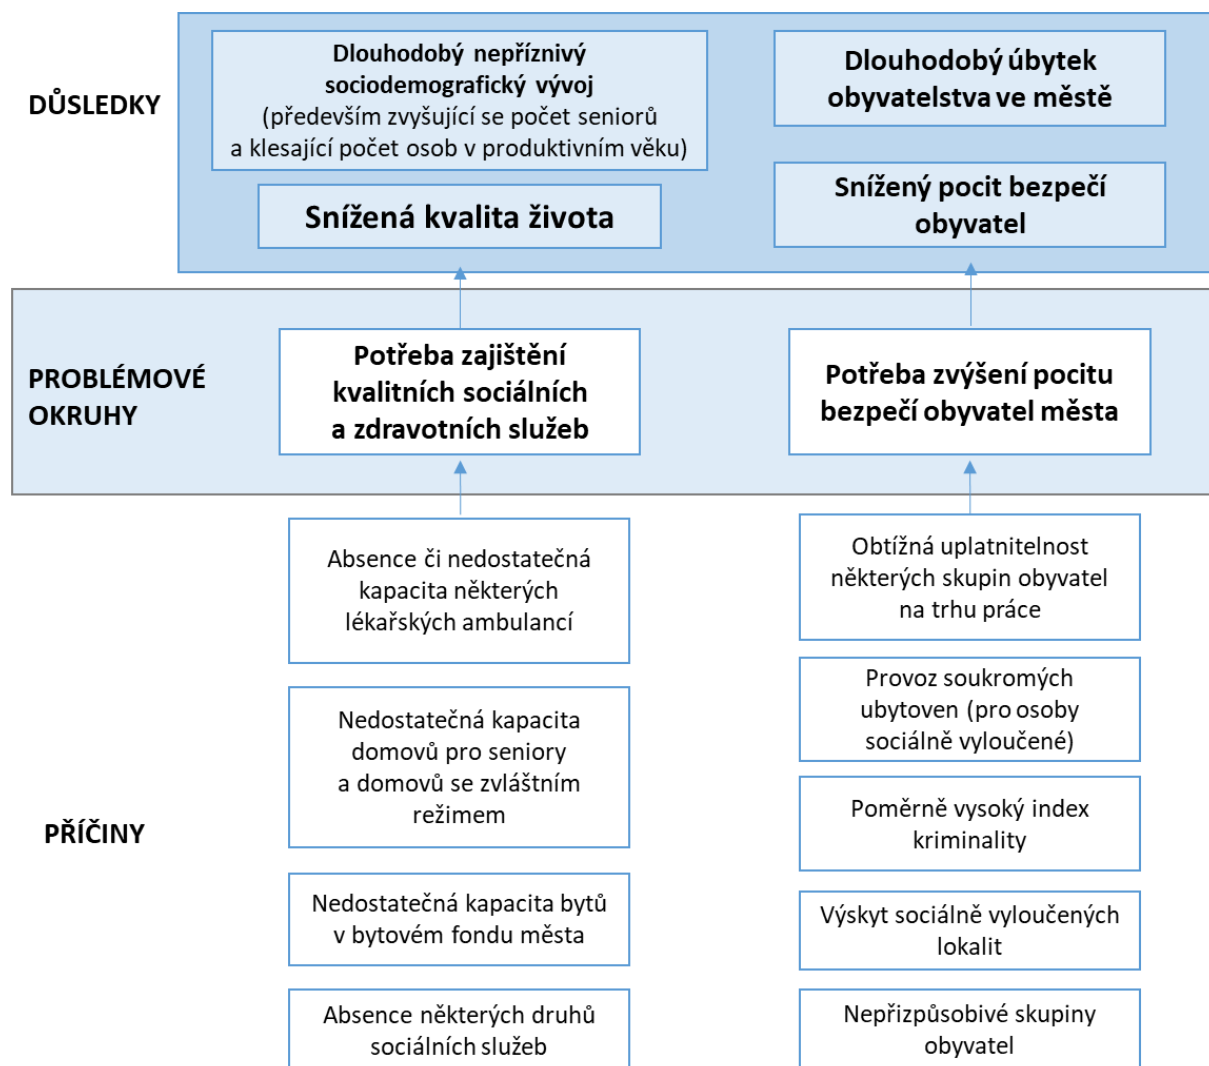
DŮSLEDKY

Dlouhodobý nepříznivý sociodemografický vývoj (především zvyšující se počet seniorů a klesající počet osob v produktivním věku)

Dlouhodobý úbytek obyvatelstva ve městě

Snížená kvalita života

Snížený pocit bezpečí obyvatel

PROBLÉMOVÉ OKRUHY

Potřeba zajištění kvalitních sociálních a zdravotních služeb

Potřeba zvýšení pocitu bezpečí obyvatel města

PŘÍČINY

Absence či nedostatečná kapacita některých lékařských ambulancí

Nedostatečná kapacita domovů pro seniory a domovů se zvláštním režimem

Nedostatečná kapacita bytů v bytovém fondu města

Absence některých druhů sociálních služeb

Obtížná uplatnitelnost některých skupin obyvatel na trhu práce

Provoz soukromých ubytoven (pro osoby sociálně vyloučené)

Poměrně vysoký index kriminality

Výskyt sociálně vyloučených lokalit

Nepřizpůsobivé skupiny obyvatel